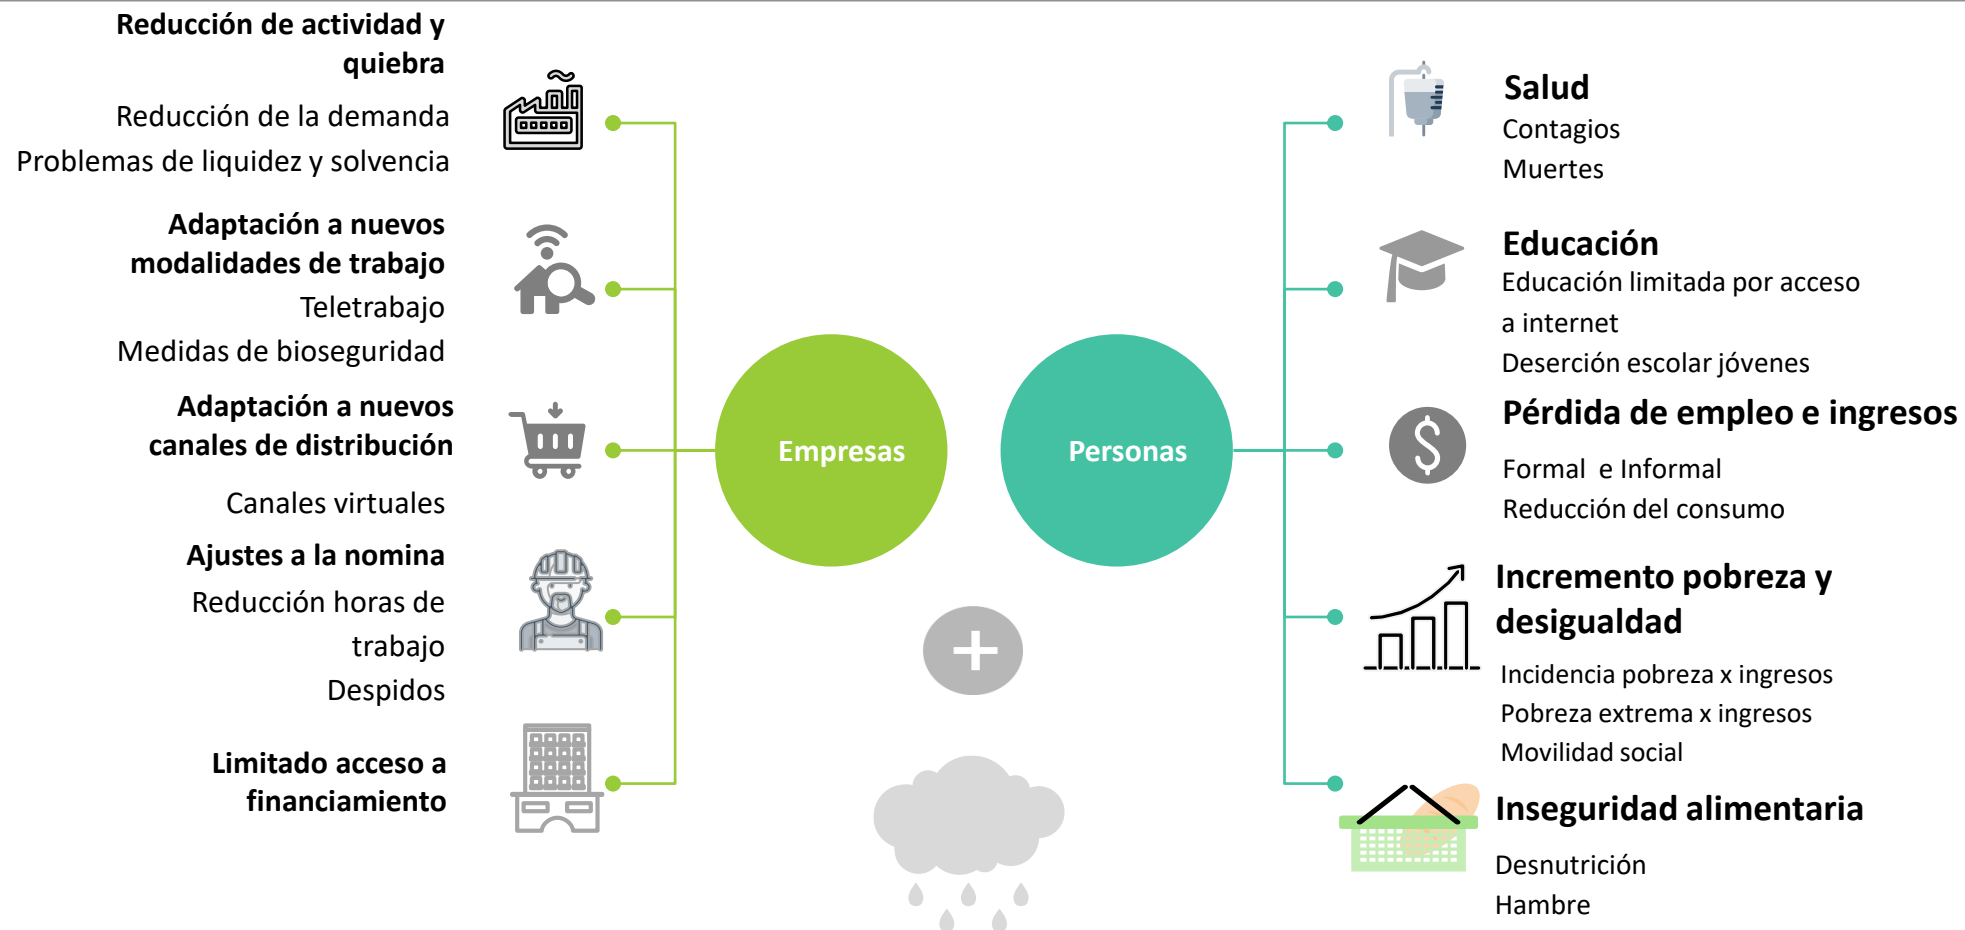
Reducción de actividad y quiebra

Reducción de la demanda

Problemas de liquidez y solvencia

Adaptación a nuevos modalidades de trabajo

Teletrabajo

Medidas de bioseguridad

Adaptación a nuevos canales de distribución

Canales virtuales

Ajustes a la nomina

Reducción horas de trabajo

Despidos

Limitado acceso a financiamiento

Empresas

Personas

Salud

Contagios

Muertes

Educación

Educación limitada por acceso a internet

Deserción escolar jóvenes

Pérdida de empleo e ingresos

Formal e Informal

Reducción del consumo

Incremento pobreza y desigualdad

Incidencia pobreza x ingresos

Pobreza extrema x ingresos

Movilidad social

Inseguridad alimentaria

Desnutrición

Hambre